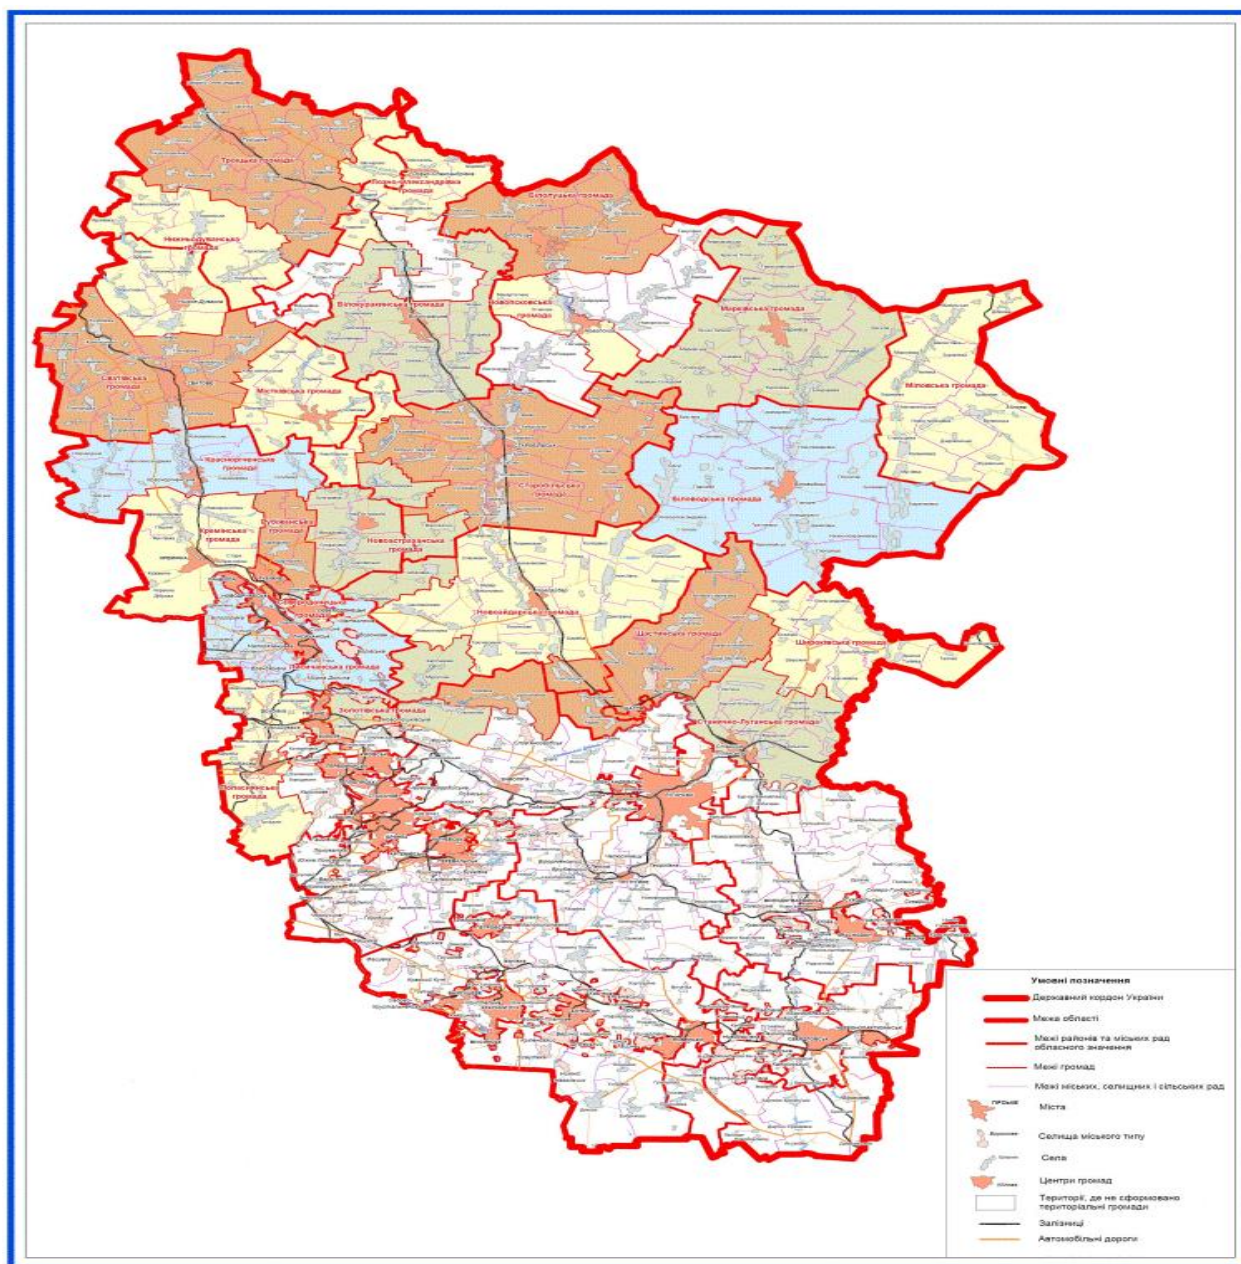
Троїцька громада

Новопсковська громада

Білолуцька громада

Нижньодуванська громада

Білокуракинська громада

Новопсковська громада

Марківська громада

Сватівська громада

Мілівська громада

Мостківська громада

Красноріченська громада

Старобільська громада

Біловодська громада

Кремінська громада

Рубіжанська громада

Новоайдарська громада

Сєвєродонецька громада

Новоайдарська громада

Щастинська громада

Широківська громада

Лисичанська громада

Золотівська громада

Станично-Луганська громада

Гірська громада

Попаснянська громада

Умовні позначення

Державний кордон України

Межа області

Межі районів та міських рад обласного значення

Межі громад

Межі міських, селищних і сільських рад

Міста

Селища міського типу

Села

Центри громад

Території, де не сформовано територіальні громади

Залізниці

Автомобільні дороги